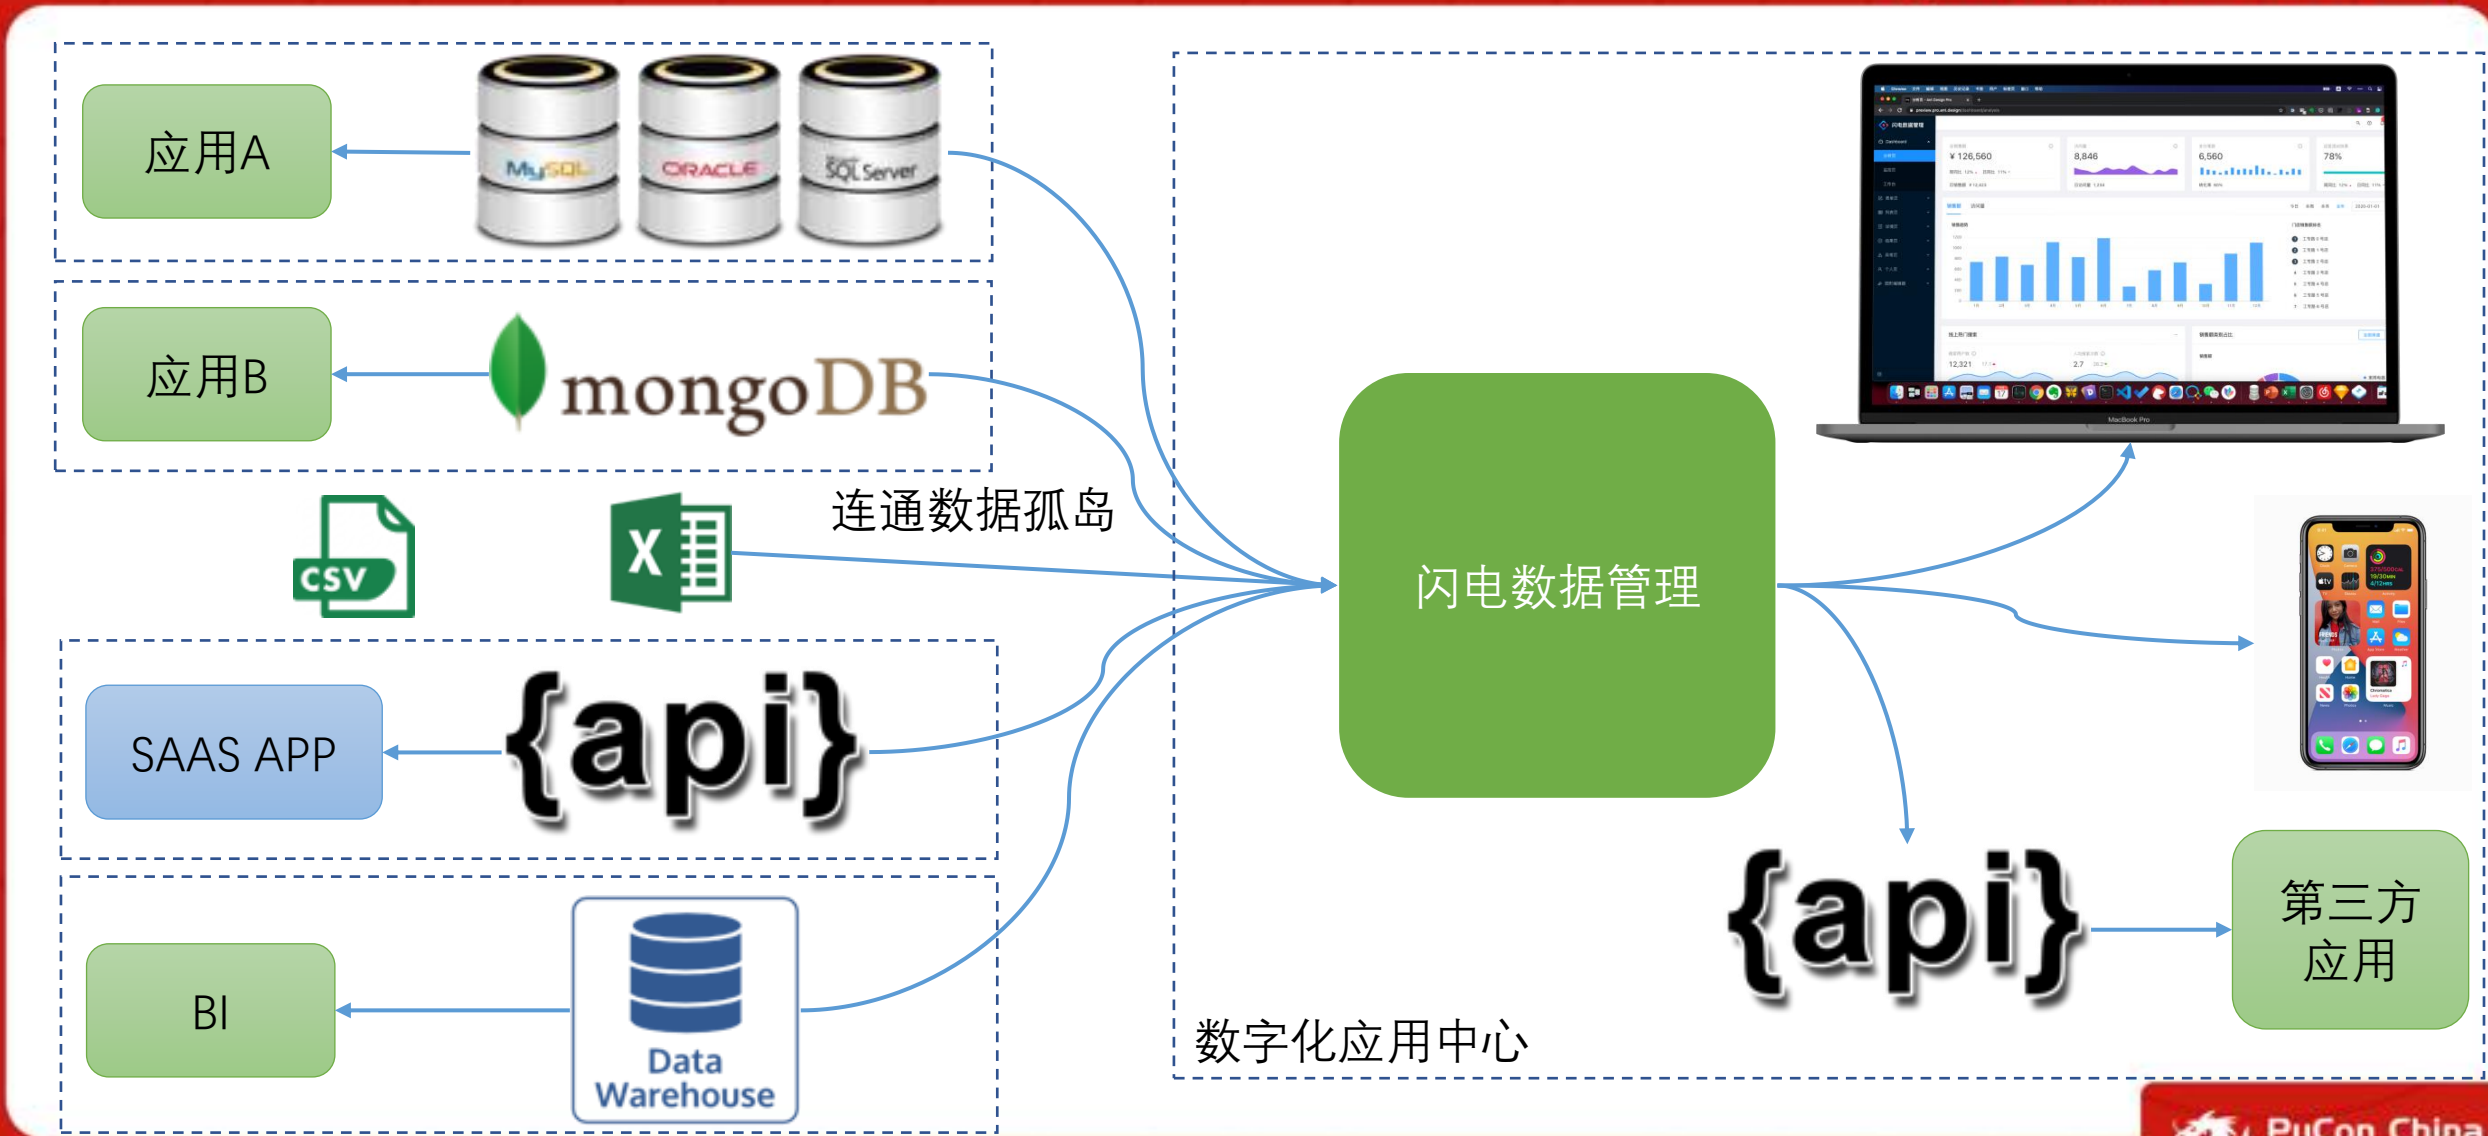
应用A

MySQL

ORACLE

SQL Server

应用B

mongoDB

连通数据孤岛

CSV

X

SAAS APP

{api}

BI

Data Warehouse

闪电数据管理

¥ 126,560

8,846

6,560

78%

12,321

2.7

MacBook Pro

{api}

第三方应用

数字化应用中心

PyCon China